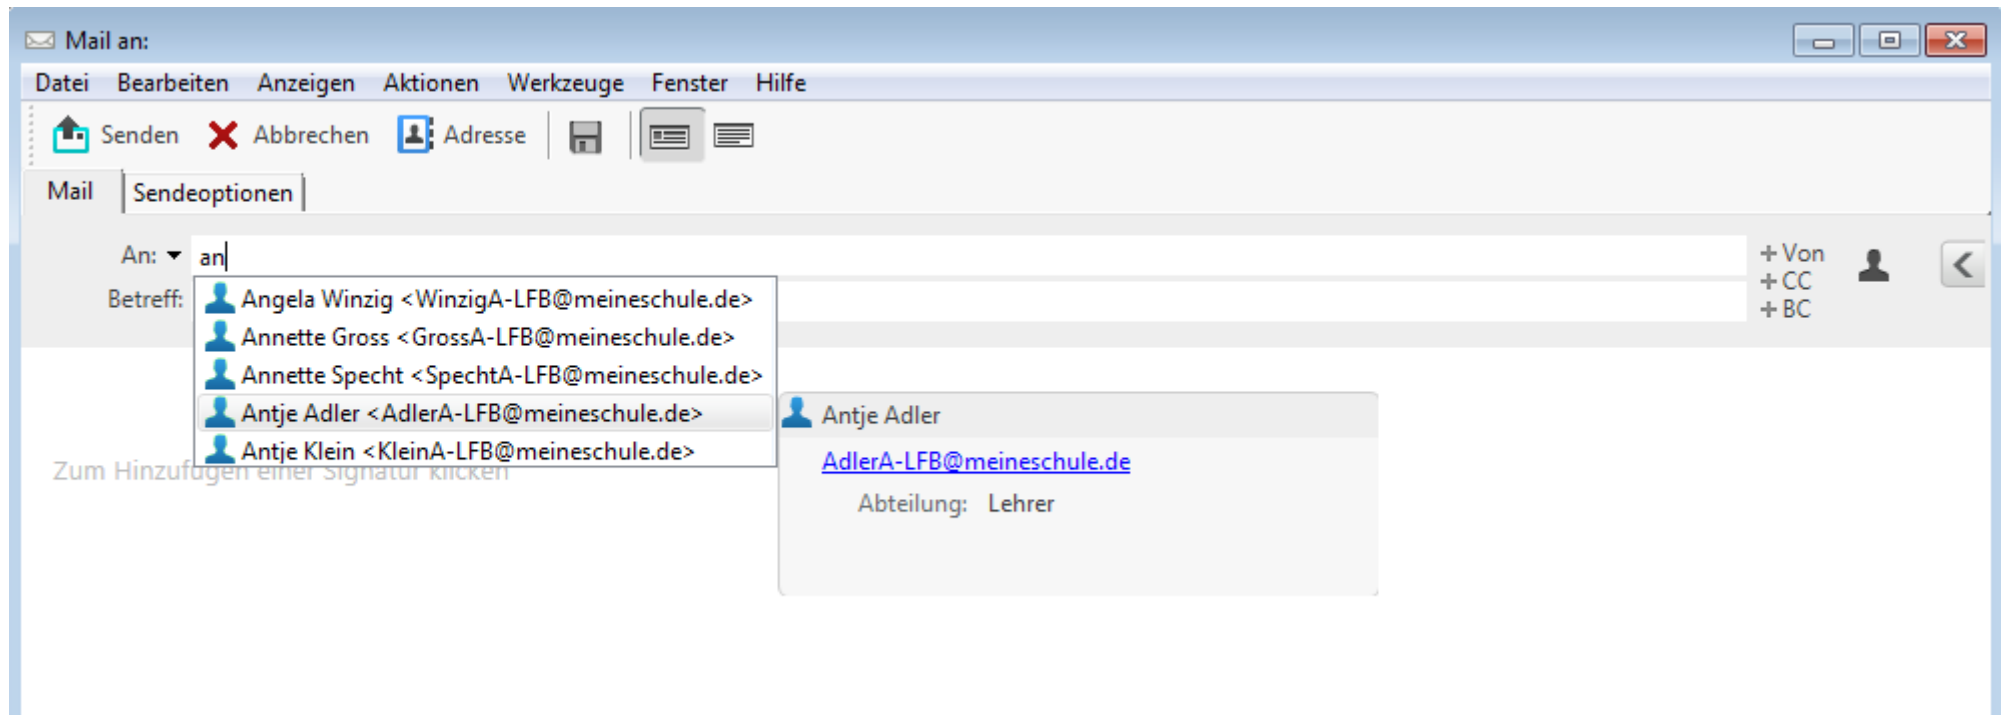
Mail an:

Datei Bearbeiten Anzeigen Aktionen Werkzeuge Fenster Hilfe

Senden Abbrechen Adresse

Mail Sendeoptionen

An: an

Betreff:

Angela Winzig <WinzigA-LFB@meineschule.de>
Annette Gross <GrossA-LFB@meineschule.de>
Annette Specht <SpechtA-LFB@meineschule.de>
Antje Adler <AdlerA-LFB@meineschule.de>
Antje Klein <KleinA-LFB@meineschule.de>

+ Von
+ CC
+ BC

Antje Adler
AdlerA-LFB@meineschule.de
Abteilung: Lehrer

Zum Hinzufügen einer Signatur klicken